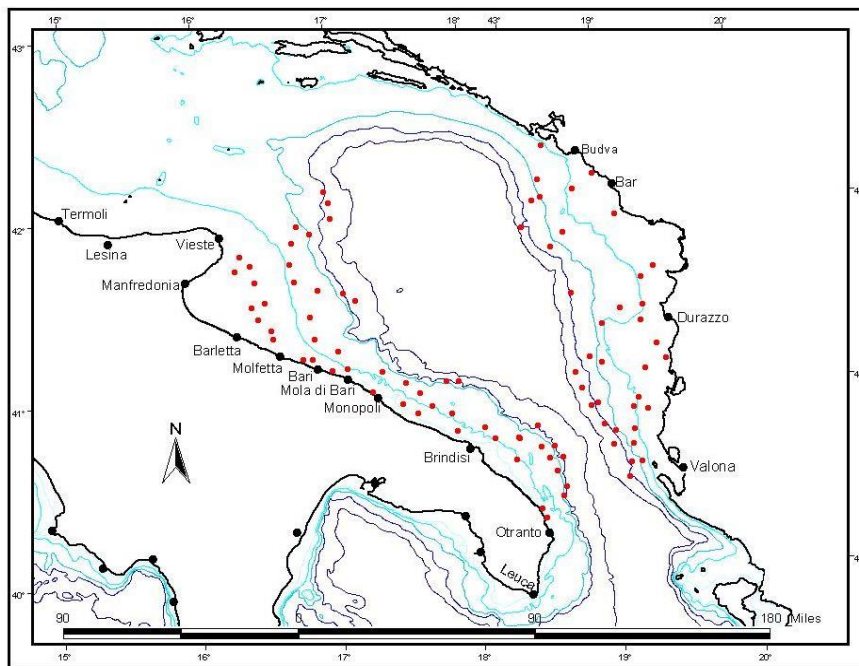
15° 16° 17° 18° 43° 19° 20°

43°

Budva
Bar
Termoli
42°
Lesina
Vieste
Manfredonia
Durazzo
Barletta
Molfetta
Bari
Mola di Bari
Monopoli
41°
N
Brindisi
Valona
Otranto
Leuce
40°

90 0 90 180 Miles

15° 16° 17° 18° 19° 20°